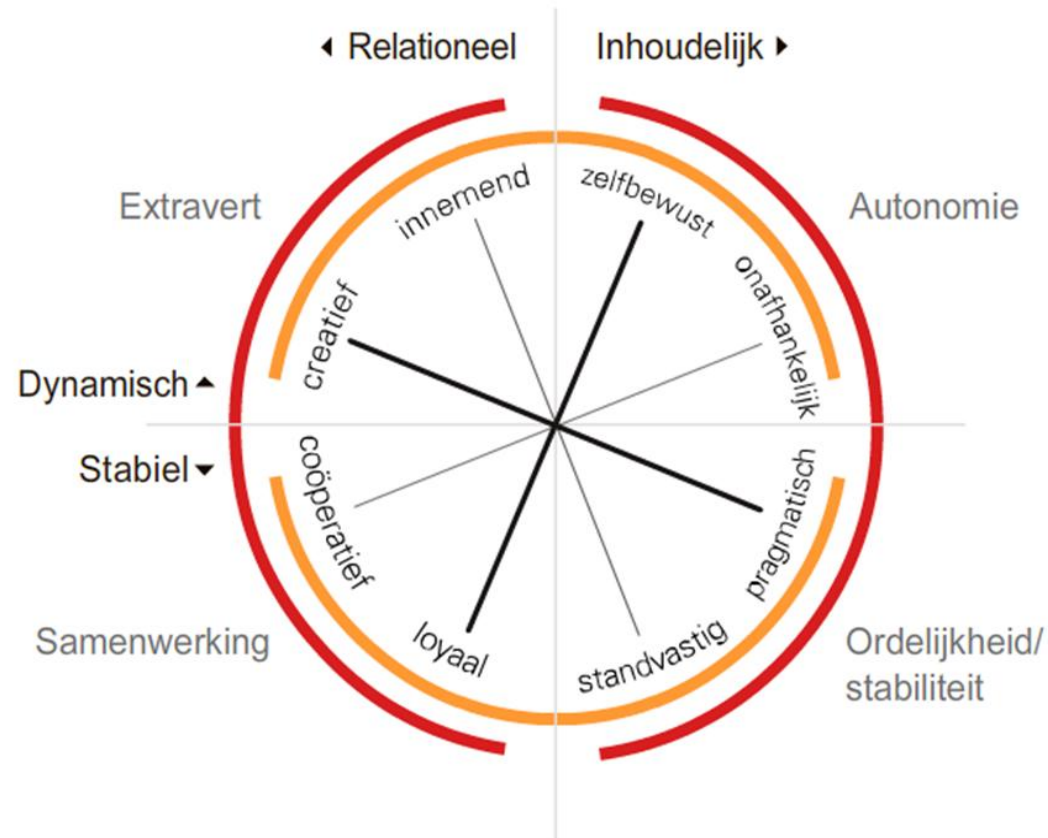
Relationeel

Inhoudelijk

Extravert

Autonomie

innemend

zelfbewust

onafhankelijk

creatief

Dynamisch

Stabiel

coöperatief

pragmatisch

loyaal

standvastig

Samenwerking

Ordelijkheid/ stabiliteit